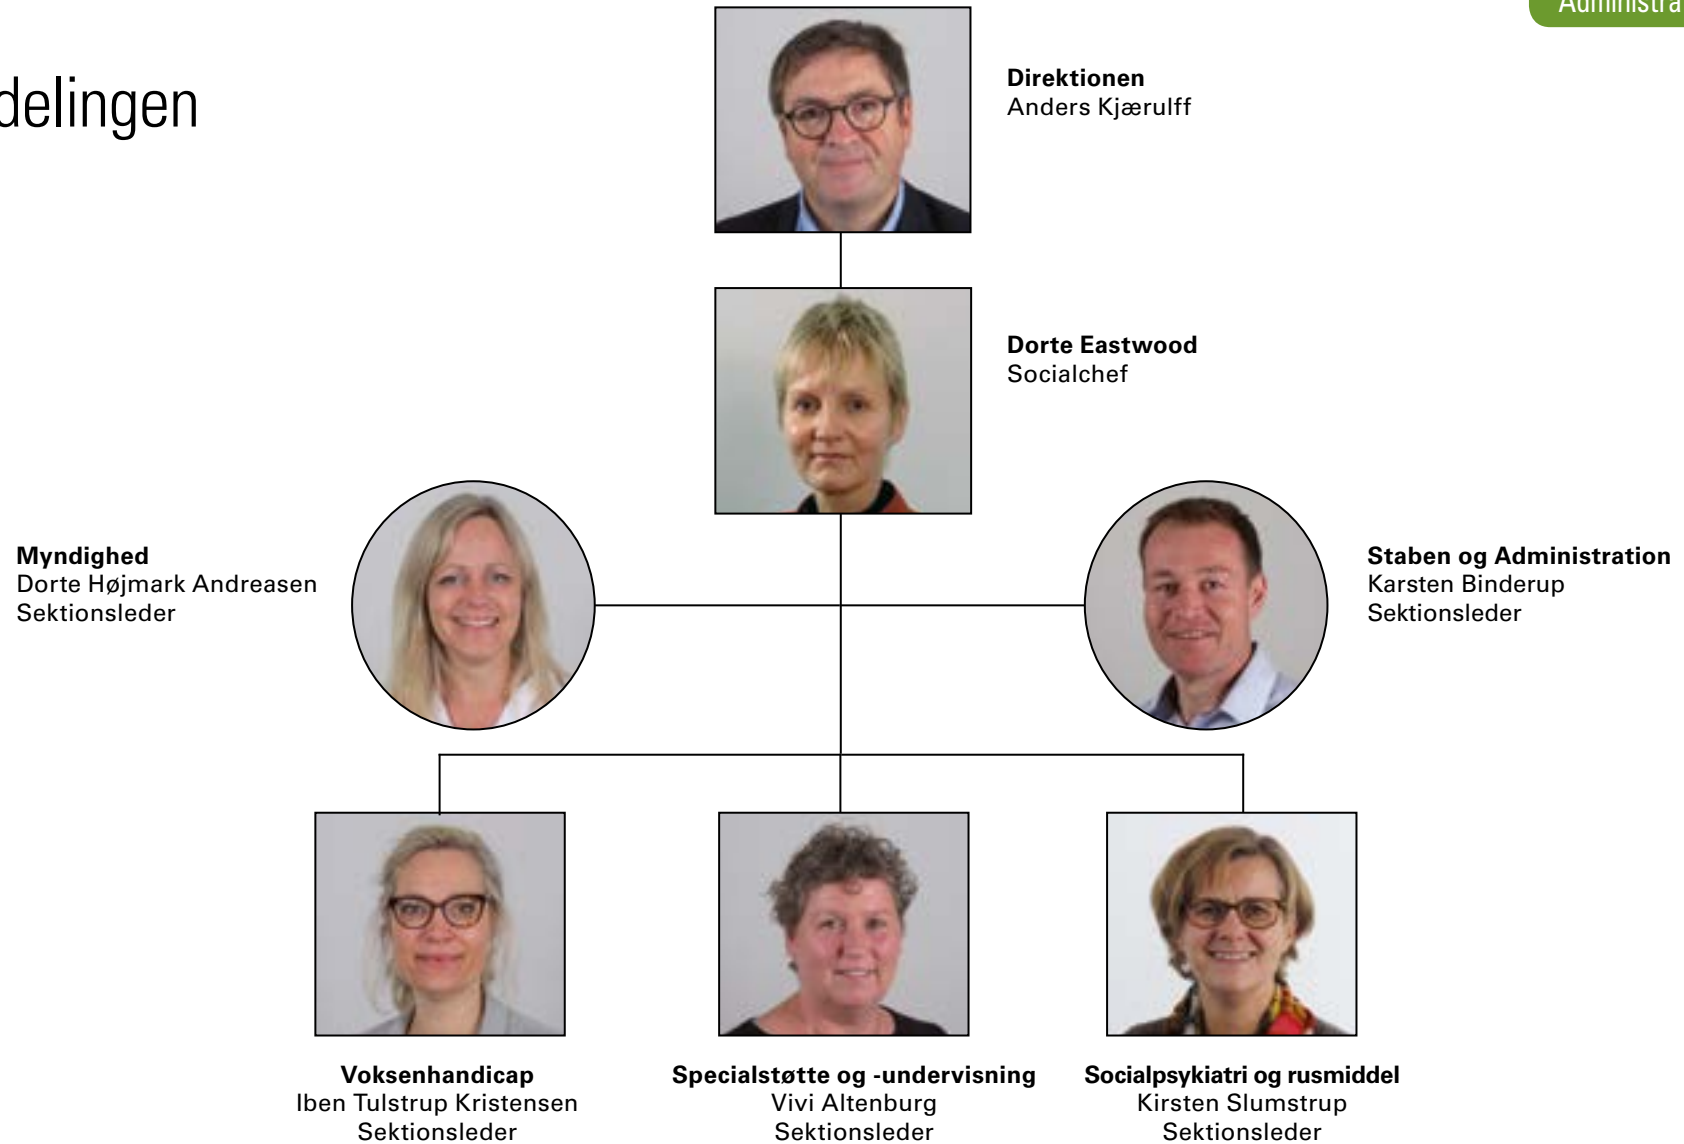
Administra

delingen

Direktionen
Anders Kjærulff

Dorte Eastwood
Socialchef

Myndighed
Dorte Højmark Andreasen
Sektionsleder

Staben og Administration
Karsten Binderup
Sektionsleder

Voksenhandicap
Iben Tulstrup Kristensen
Sektionsleder

Specialstøtte og -undervisning
Vivi Altenburg
Sektionsleder

Socialpsykiatri og rusmiddel
Kirsten Slumstrup
Sektionsleder